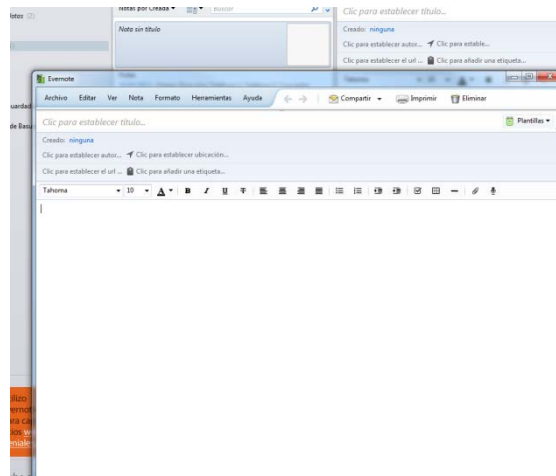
ltos (2)

Notas por Creada ▾ Buscar

Nota sin título

Clic para establecer título...

Creado: ninguna

Clic para establecer autor... Clic para estable...

Clic para establecer el url ... Clic para añadir una etiqueta...

Tahoma

uardad

de Basu

Evernote

Archivo Editar Ver Nota Formato Herramientas Ayuda

Compartir ▾ Imprimir Eliminar

Clic para establecer título...

Plantillas ▾

Creado: ninguna

Clic para establecer autor... Clic para establecer ubicación...

Clic para establecer el url ... Clic para añadir una etiqueta...

Tahoma 10

ilizo
ernot
ra ca
los
enial